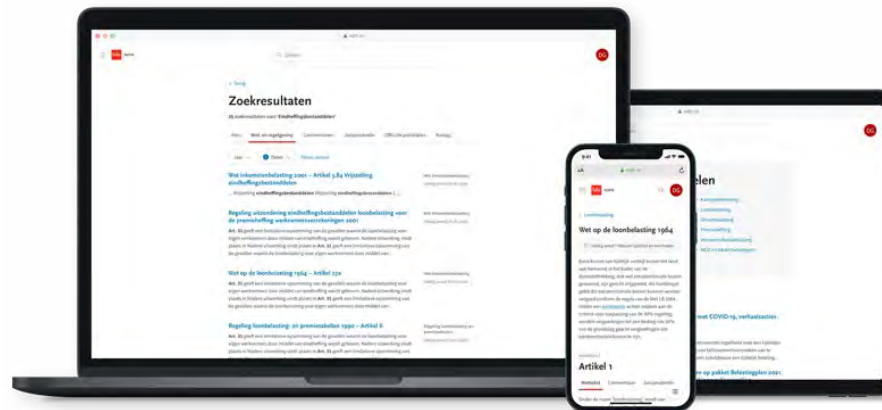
Zoeken

DG

< Terug

Zoekresultaten

Alles Wet- en regelgeving Commentaren Jurisprudentie Officiële publicaties Vakblad

Wet inkomstenbelasting 2001 – Artikel 3.84 Vrijstelling eindheffingsbestanddelen

Regeling uitzondering eindheffingsbestanddelen loonbelasting voor de premieheffing werknemersverzekeringen 2001

Wet op de loonbelasting 1964 – Artikel 31a

Regeling loonbelasting- en premietabellen 1990 – Artikel 6

Wet op de loonbelasting 1964

Artikel 1

DG

elen

met COVID-19, verkaarzaties

e op pakket Belastingplan 2021